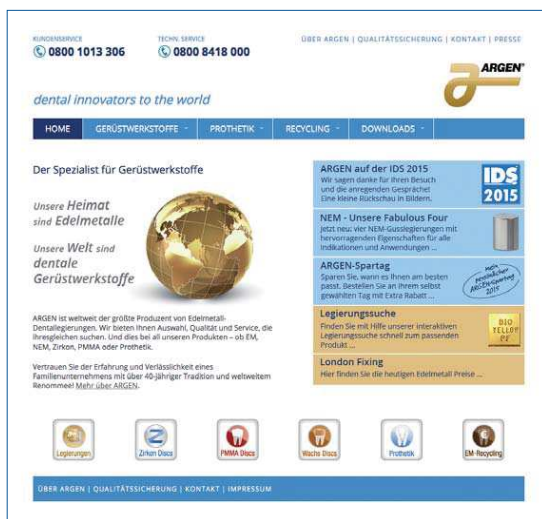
KUNDENSERVICE
0800 1013 306

TECHN. SERVICE
0800 8418 000

ÜBER ARGEN | QUALITÄTSSICHERUNG | KONTAKT | PRESSE

ARGEN

dental innovators to the world

HOME | GERÜSTWERKSTOFFE | PROTHETIK | RECYCLING | DOWNLOADS

Der Spezialist für Gerüstwerkstoffe

Unsere Heimat sind Edelmetalle

Unsere Welt sind dentale Gerüstwerkstoffe

ARGEN ist weltweit der größte Produzent von Edelmetall-Dentallegierungen. Wir bieten Ihnen Auswahl, Qualität und Service, die ihresgleichen suchen. Und dies bei all unseren Produkten – ob EM, NEM, Zirkon, PMMA oder Prothetik.

Vertrauen Sie der Erfahrung und Verlässlichkeit eines Familienunternehmens mit über 40-jähriger Tradition und weltweitem Renommee! Mehr über ARGEN.

ARGEN auf der IDS 2015
Wir sagen danke für Ihren Besuch und die anregenden Gespräche! Eine kleine Rückschau in Bildern.

IDS 2015

NEM - Unsere Fabulous Four
Jetzt neu: vier NEM-Gusslegierungen mit hervorragenden Eigenschaften für alle Indikationen und Anwendungen ...

ARGEN-Spartag
Sparen Sie, wann es Ihnen am besten passt. Bestellen Sie an Ihrem selbst gewählten Tag mit Extra Rabatt ...

Mein persönlicher ARGEN-Spartag 2015

Legierungssuche
Finden Sie mit Hilfe unserer interaktiven Legierungssuche schnell zum passenden Produkt ...

BIO TELLER PF

London Fixing
Hier finden Sie die heutigen Edelmetall Preise ...

Legierungen | Zirkon Discs | PMMA Discs | Wachs Discs | Prothetik | EM-Recycling

ÜBER ARGEN | QUALITÄTSSICHERUNG | KONTAKT | IMPRESSUM